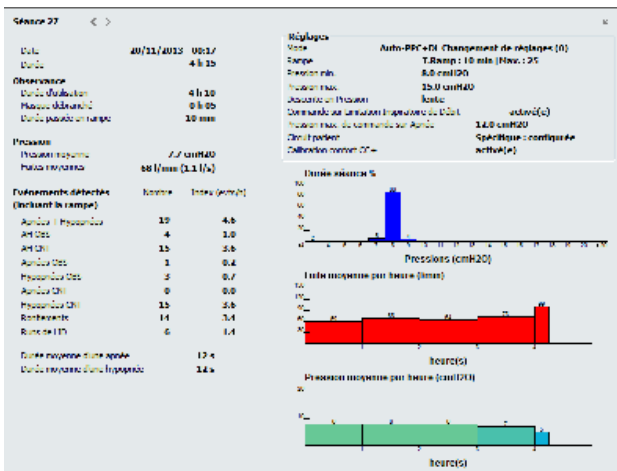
Séance 27 < >

Date 20/11/2013 08:17
Durée 4 h 15

Observance
Durée d'utilisation 4 h 10
Masque déconnecté 0 h 05
Durée passée en rampe 10 mn

Pression
Pression moyenne 7.7 cmH2O
Fuites moyennes 68 l/mn (1.1 l/s)

Evénements détectés Nombre Index (evt/h)
(incluant la rampe)

Apnées + Hypopnées 19 4.6
Apnées Obs. 4 1.0
Apn CNI 15 3.6
Apnées Obs. 1 0.2
Hypopnées Obs. 3 0.7
Apnées CNI 0 0.0
Hypopnées CNI 15 3.6
Ronflements 14 3.4
Pics de LFD 6 1.4

Durée moyenne d'une apnée 12 s
Durée moyenne d'une hypopnée 14 s

Réglages
Mode Auto-PPC+DL Changement de réglages (0)
Rampe T.Ramp : 10 min | Nav. : 25
Pression min. 6.0 cmH2O
Pression max. 15.0 cmH2O
Descente en Pression faible
Commande sur limitation inspiratoire du débit activé(e)
Pression max. de commande sur Apnée 14.0 cmH2O
Circuit patient Spécifique : configurée
Calibration correct. CO= activé(e)

Durée séance %
Pressions (cmH2O)

Fuite moyenne par heure (l/mn)
heure(s)

Pression moyenne par heure (cmH2O)
heure(s)